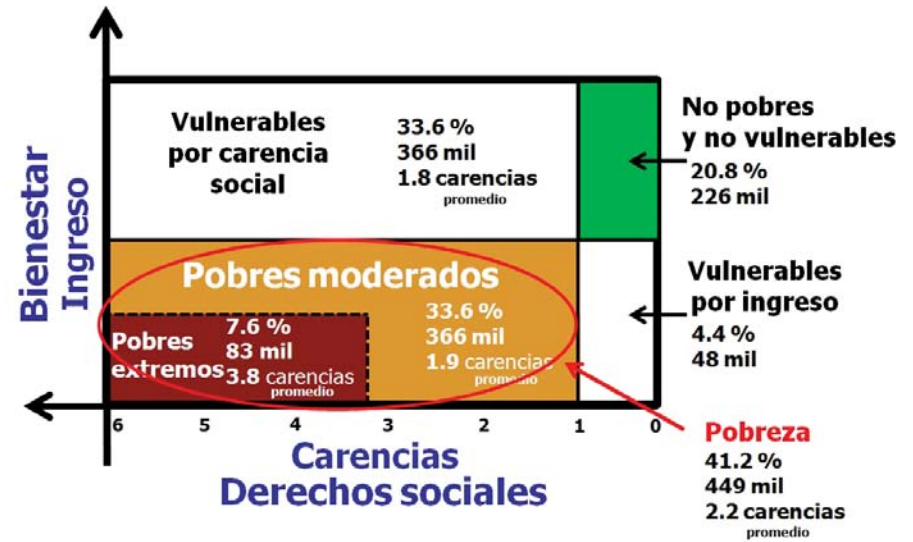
Bienestar
Ingreso

Vulnerables por carencia social

33.6 %
366 mil
1.8 carencias
promedio

No pobres y no vulnerables
20.8 %
226 mil

Pobres moderados

Pobres extremos
7.6 %
83 mil
3.8 carencias
promedio

33.6 %
366 mil
1.9 carencias
promedio

Vulnerables por ingreso
4.4 %
48 mil

6 5 4 3 2 1 0

Carencias
Derechos sociales

Pobreza
41.2 %
449 mil
2.2 carencias
promedio